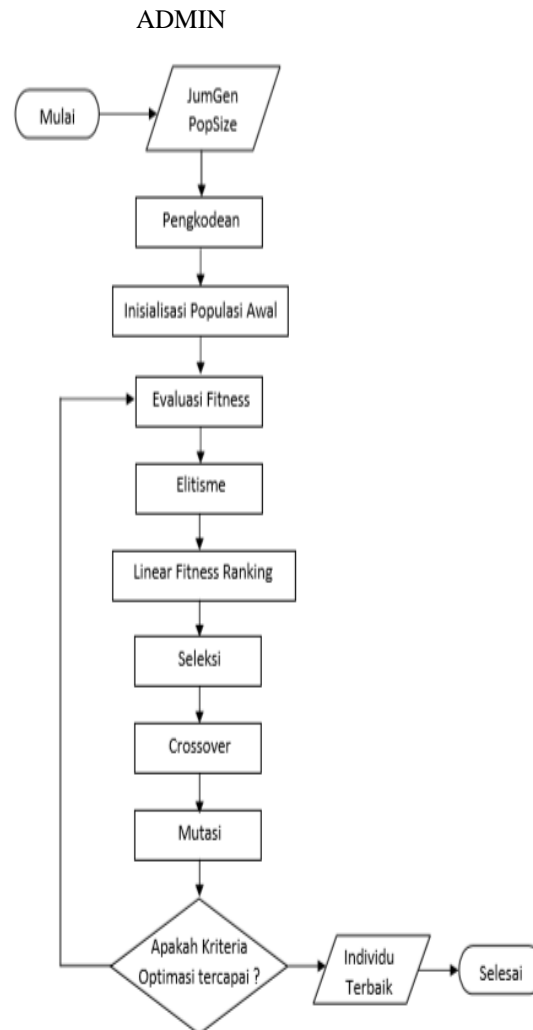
ADMIN

Mulai

JumGen
PopSize

Pengkodean

Inisialisasi Populasi Awal

Evaluasi Fitness

Elitisme

Linear Fitness Ranking

Seleksi

Crossover

Mutasi

Apakah Kriteria Optimasi tercapai ?

Individu Terbaik

Selesai